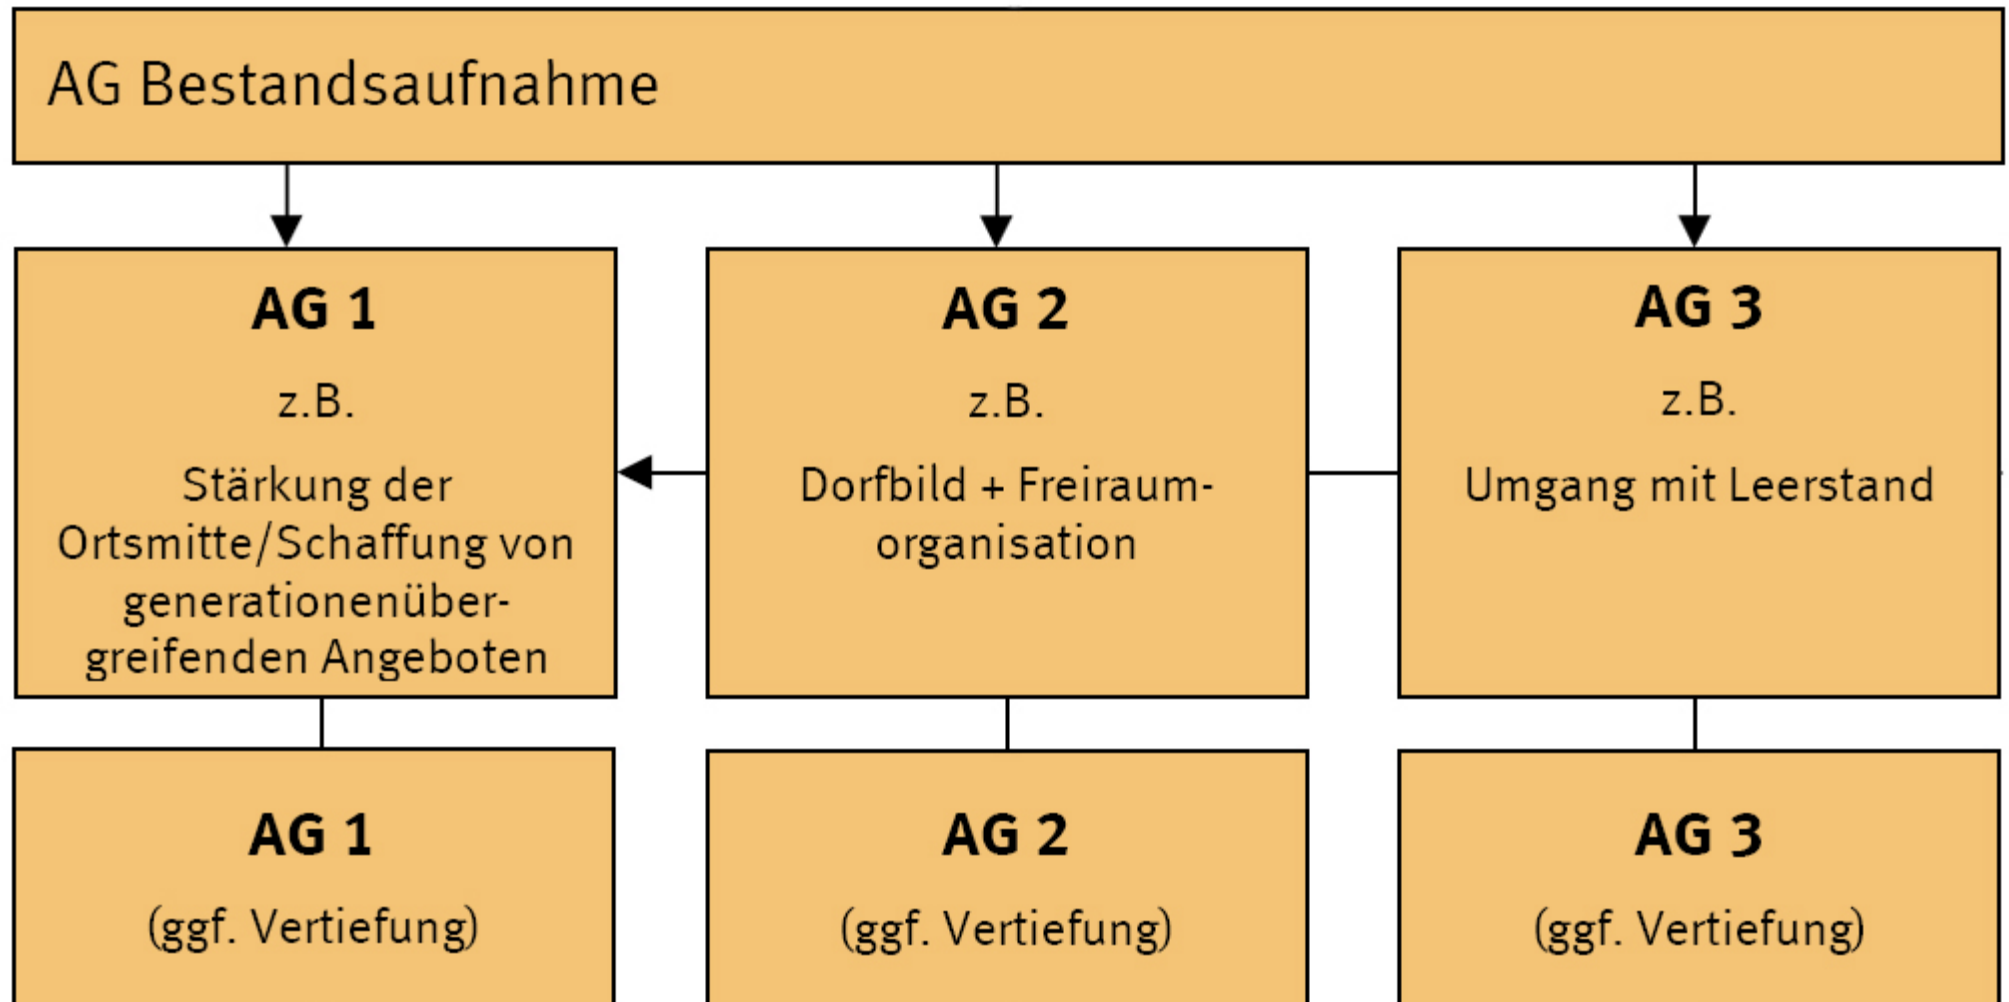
AG Bestandsaufnahme

AG 1

z.B.

Stärkung der Ortsmitte/Schaffung von generationenübergreifenden Angeboten

AG 2

z.B.

Dorfbild + Freiraumorganisation

AG 3

z.B.

Umgang mit Leerstand

AG 1

(ggf. Vertiefung)

AG 2

(ggf. Vertiefung)

AG 3

(ggf. Vertiefung)